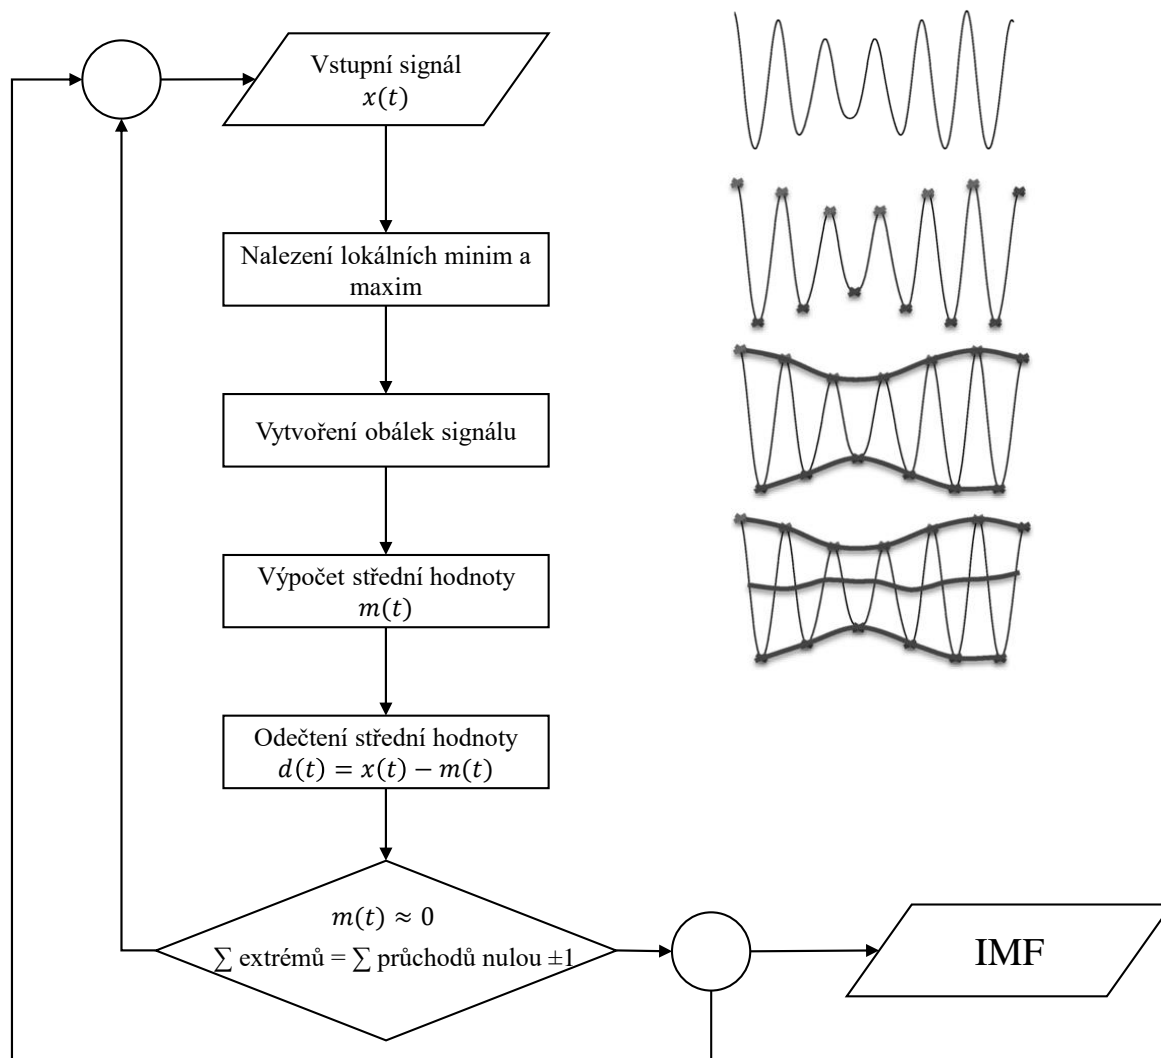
Vstupní signál
$x(t)$

Nalezení lokálních minim a maxim

Vytvoření obálek signálu

Výpočet střední hodnoty
$m(t)$

Odečtení střední hodnoty
$d(t) = x(t) - m(t)$

$m(t) \approx 0$
$\sum$ extrémů = $\sum$ průchodů nulou $\pm 1$

IMF